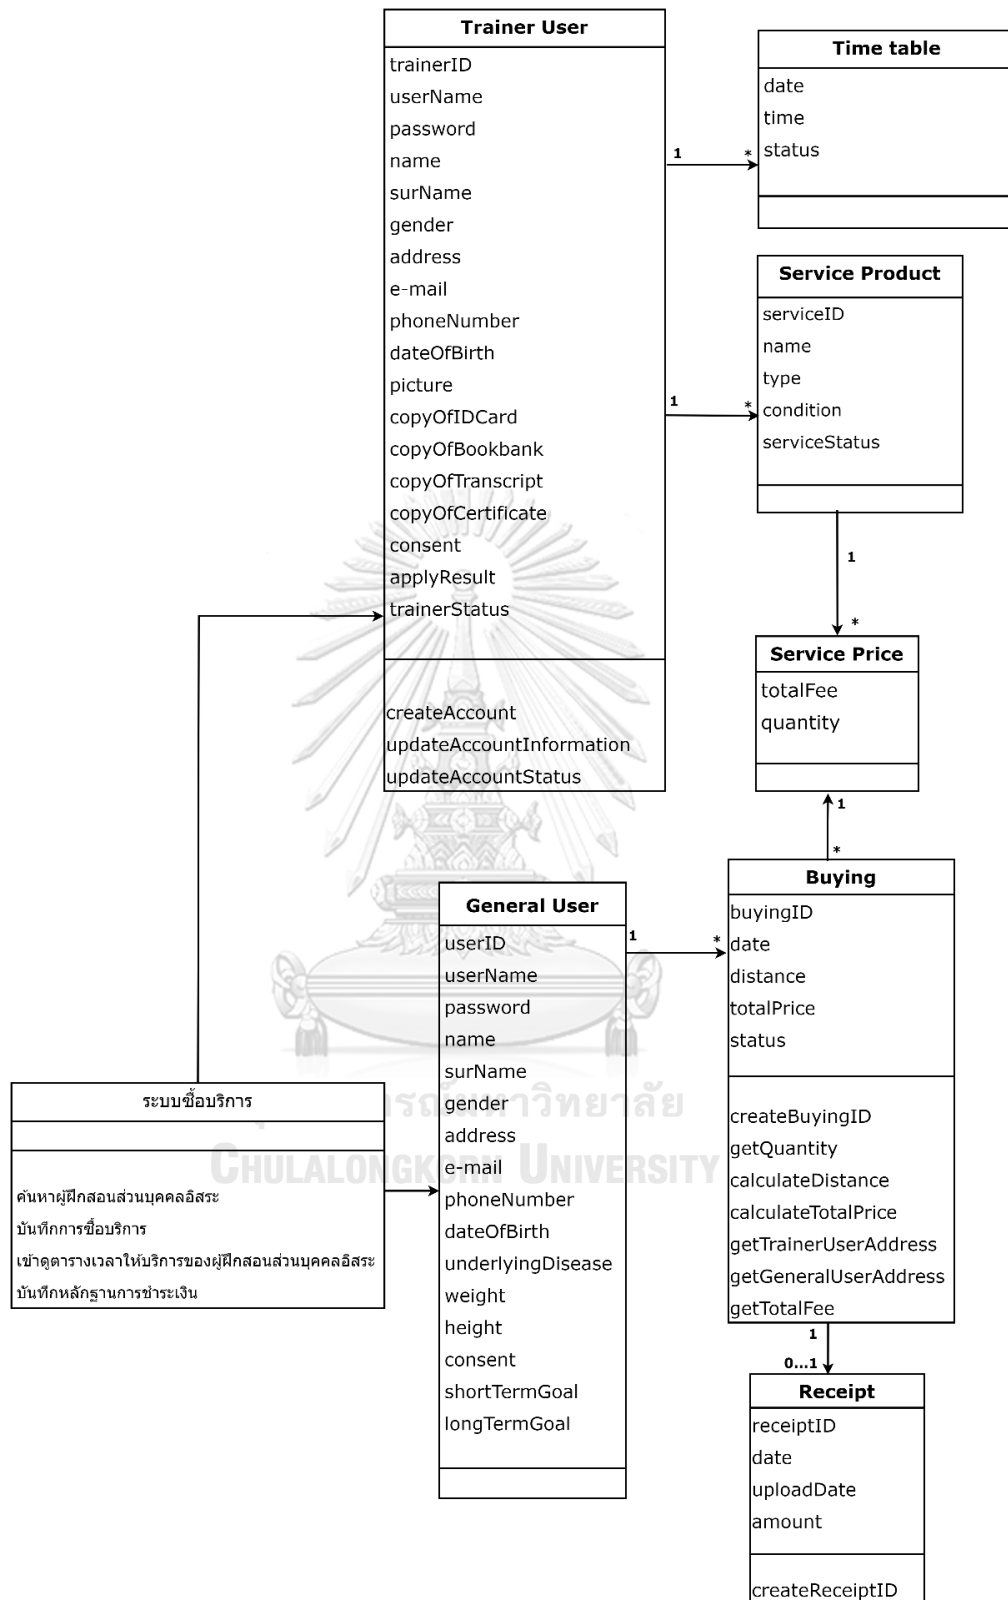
Trainer User
trainerID
userName
password
name
surName
gender
address
e-mail
phoneNumber
dateOfBirth
picture
copyOfIDCard
copyOfBookbank
copyOfTranscript
copyOfCertificate
consent
applyResult
trainerStatus
createAccount
updateAccountInformation
updateAccountStatus

1
*

Time table
date
time
status

1
*

Service Product
serviceID
name
type
condition
serviceStatus

1
*

Service Price
totalFee
quantity

1
*

Buying
buyingID
date
distance
totalPrice
status
createBuyingID
getQuantity
calculateDistance
calculateTotalPrice
getTrainerUserAddress
getGeneralUserAddress
getTotalFee

1
*

General User
userID
userName
password
name
surName
gender
address
e-mail
phoneNumber
dateOfBirth
underlyingDisease
weight
height
consent
shortTermGoal
longTermGoal

ระบบซื้อบริการ
ค้นหาผู้ฝึกสอนส่วนบุคคลอิสระ
บันทึกการซื้อบริการ
เข้าดูตารางเวลาให้บริการของผู้ฝึกสอนส่วนบุคคลอิสระ
บันทึกหลักฐานการชำระเงิน

1
0...1

Receipt
receiptID
date
uploadDate
amount
createReceiptID

จุฬาลงกรณ์มหาวิทยาลัย
CHULALONGKORN UNIVERSITY